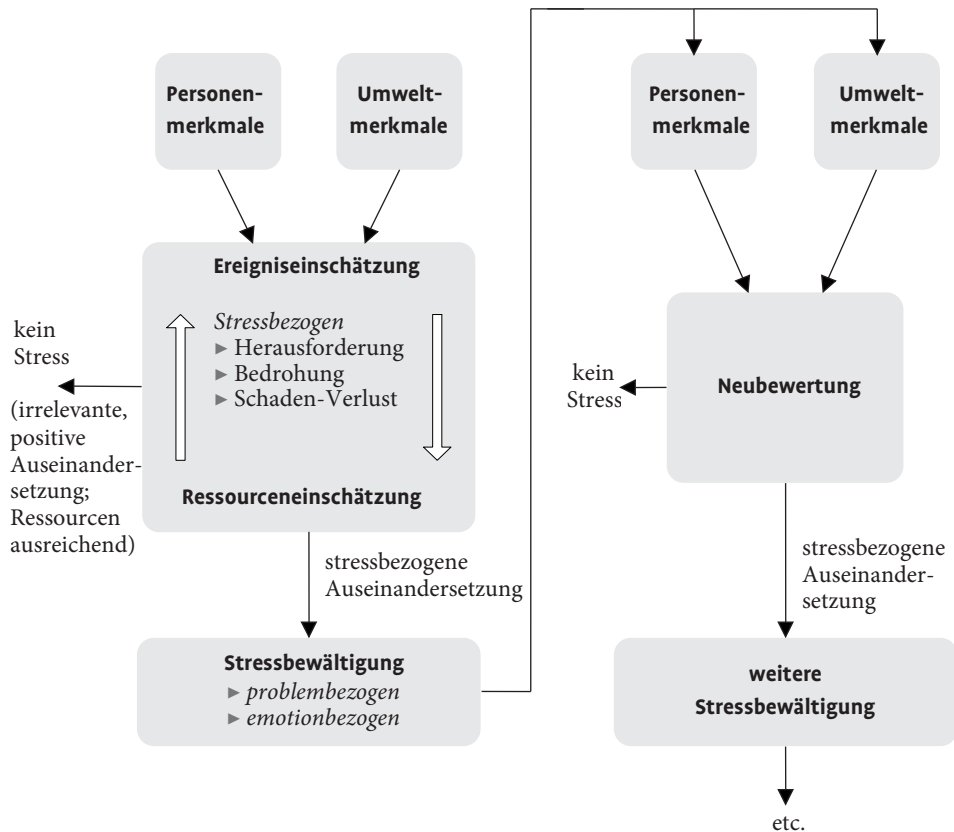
Personenmerkmale

Umweltmerkmale

Ereigniseinschätzung

Stressbezogen
► Herausforderung
► Bedrohung
► Schaden-Verlust

Ressourceneinschätzung

kein Stress

(irrelevante, positive Auseinandersetzung; Ressourcen ausreichend)

stressbezogene Auseinandersetzung

Stressbewältigung
► problembezogen
► emotionbezogen

Personenmerkmale

Umweltmerkmale

kein Stress

Neubewertung

stressbezogene Auseinandersetzung

weitere Stressbewältigung

etc.